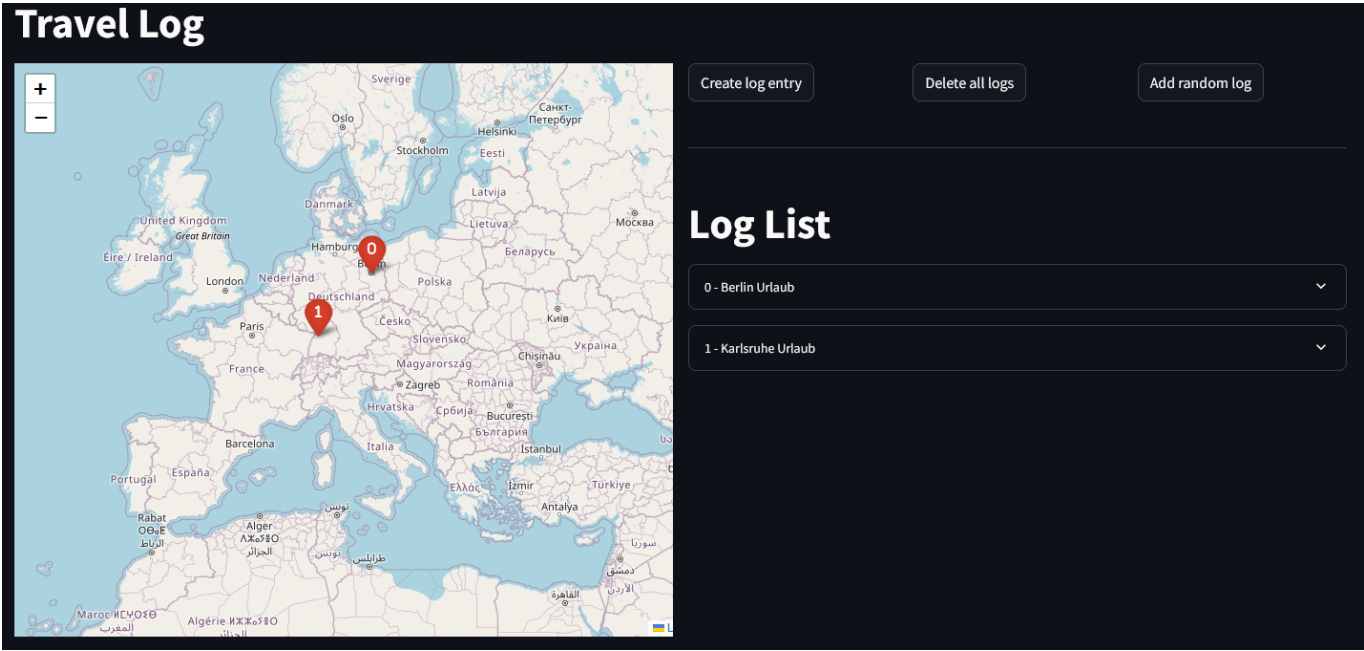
Travel Log

+
−

Sverige
Oslo
Санкт-Петербург
Helsinki
Stockholm
Eesti
Latvija
Danmark
Lietuva
Москва
United Kingdom
Great Britain
Éire / Ireland
Hamburg
0
Berlin
Беларусь
London
Nederland
Polska
Deutschland
1
Paris
Česko
Київ
Slovensko
Україна
France
Chișinău
Magyarország
Zagreb
România
Hrvatska
Србија
București
България
Barcelona
Italia
Istanbul
Portugal
España
Ελλάς
İzmir
Türkiye
Rabat
Alger
تونس
Antalya
الرباط
الجزائر
تونس
طرابلس
سوريا
دمشق
الأردن
القاهرة
Maroc ⵍⵎⵖⵔⵉⴱ
المغرب
Algérie
L

Create log entry
Delete all logs
Add random log

Log List

0 - Berlin Urlaub

1 - Karlsruhe Urlaub